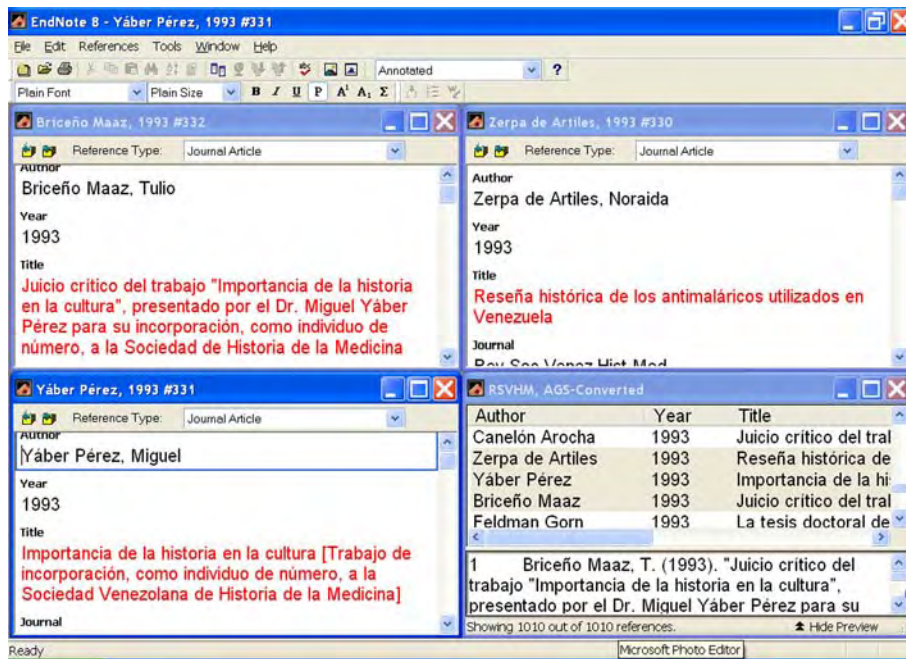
EndNote 8 - Yáber Pérez, 1993 #331

File Edit References Tools Window Help

Annotated ?

Plain Font Plain Size B I U P A¹ A₁ Σ

Briceño Maaz, 1993 #332

Reference Type: Journal Article

Author
Briceño Maaz, Tulio

Year
1993

Title
Juicio crítico del trabajo "Importancia de la historia en la cultura", presentado por el Dr. Miguel Yáber Pérez para su incorporación, como individuo de número, a la Sociedad de Historia de la Medicina

Zerpa de Artiles, 1993 #330

Reference Type: Journal Article

Author
Zerpa de Artiles, Noraida

Year
1993

Title
Reseña histórica de los antimaláricos utilizados en Venezuela

Journal
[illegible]

Yáber Pérez, 1993 #331

Reference Type: Journal Article

Author
Yáber Pérez, Miguel

Year
1993

Title
Importancia de la historia en la cultura [Trabajo de incorporación, como individuo de número, a la Sociedad Venezolana de Historia de la Medicina]

Journal

RSVHM, AGS-Converted

| Author | Year | Title |
|---|---|---|
| Canelón Arocha | 1993 | Juicio crítico del tral |
| Zerpa de Artiles | 1993 | Reseña histórica de |
| Yáber Pérez | 1993 | Importancia de la hi: |
| Briceño Maaz | 1993 | Juicio crítico del tral |
| Feldman Gorn | 1993 | La tesis doctoral de |

1 Briceño Maaz, T. (1993). "Juicio crítico del trabajo "Importancia de la historia en la cultura", presentado por el Dr. Miguel Yáber Pérez para su

Showing 1010 out of 1010 references. Hide Preview

Ready Microsoft Photo Editor